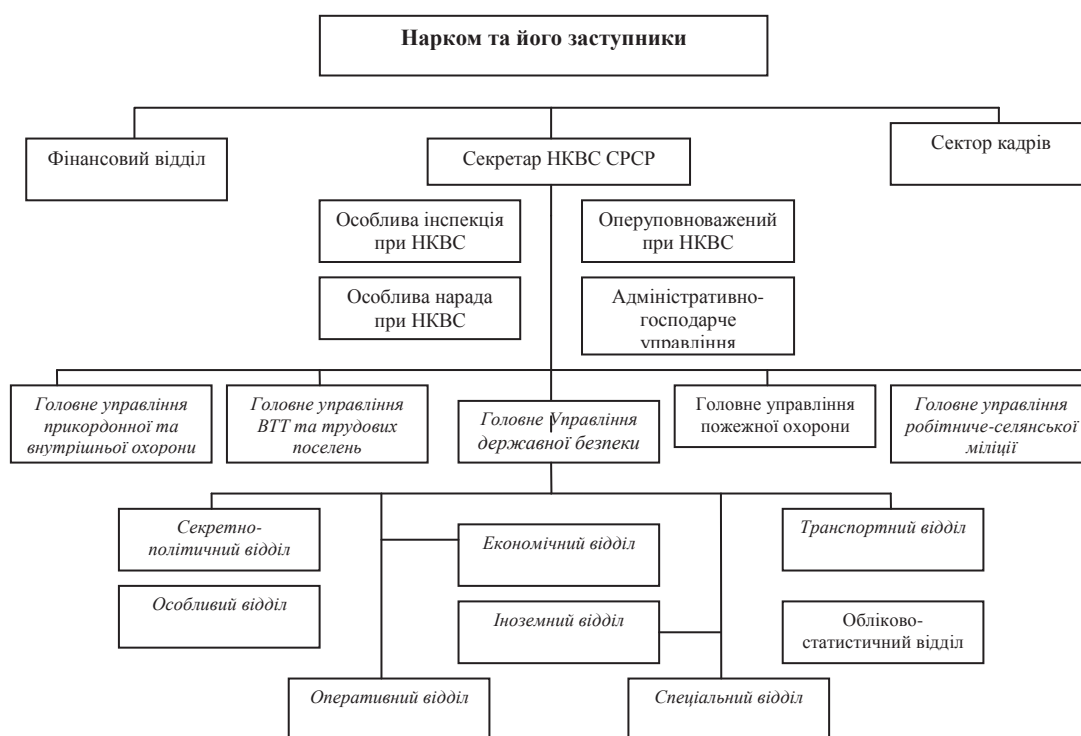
Нарком та його заступники

Фінансовий відділ

Секретар НКВС СРСР

Сектор кадрів

Особлива інспекція при НКВС

Оперуповноважений при НКВС

Особлива нарада при НКВС

Адміністративно-господарче управління

Головне управління прикордонної та внутрішньої охорони

Головне управління ВТТ та трудових поселень

Головне Управління державної безпеки

Головне управління пожежної охорони

Головне управління робітниче-селянської міліції

Секретно-політичний відділ

Економічний відділ

Транспортний відділ

Особливий відділ

Іноземний відділ

Обліково-статистичний відділ

Оперативний відділ

Спеціальний відділ